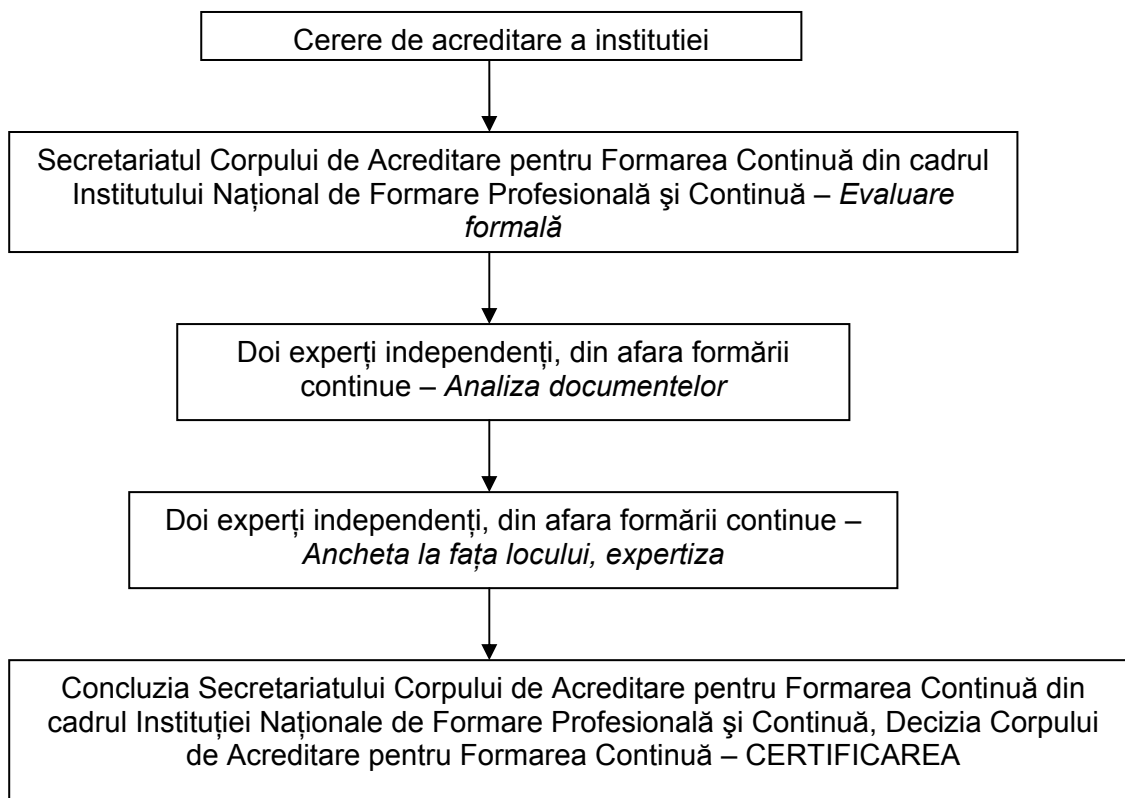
Cerere de acreditare a institutiei

Secretariatul Corpului de Acreditare pentru Formarea Continuă din cadrul Institutului Național de Formare Profesională şi Continuă – Evaluare formală

Doi experți independenți, din afara formării continue – Analiza documentelor

Doi experți independenți, din afara formării continue – Ancheta la fața locului, expertiza

Concluzia Secretariatului Corpului de Acreditare pentru Formarea Continuă din cadrul Instituției Naționale de Formare Profesională şi Continuă, Decizia Corpului de Acreditare pentru Formarea Continuă – CERTIFICAREA